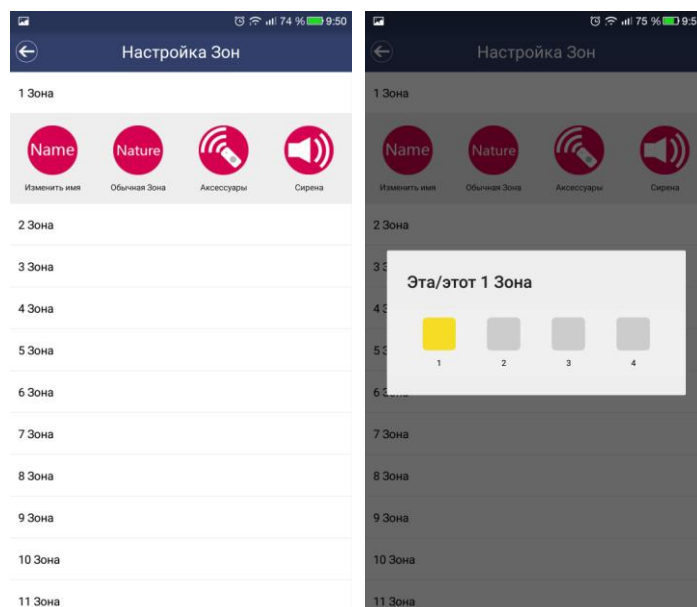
74 % 9:50

Настройка Зон

1 Зона

Name
Изменить имя

Nature
Обычная Зона

Аксессуары

Сирена

2 Зона

3 Зона

4 Зона

5 Зона

6 Зона

7 Зона

8 Зона

9 Зона

10 Зона

11 Зона

75 % 9:5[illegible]

Настройка Зон

1 Зона

Name
Изменить имя

Nature
Обычная Зона

Аксессуары

Сирена

2 Зона

Эта/этот 1 Зона

1 2 3 4

7 Зона

8 Зона

9 Зона

10 Зона

11 Зона